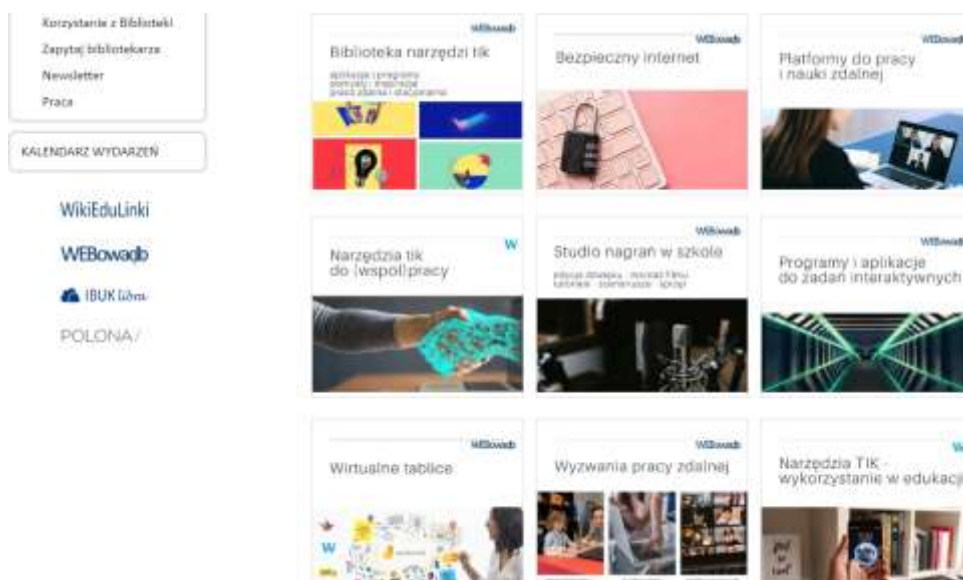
Korzystanie z Biblioteki
Zapytaj bibliotekarza
Newsletter
Praca

KALENDARZ WYDARZEŃ

WikiEduLinki

WEBowadło

IBUK Libra

POLONA

WEBowadło
Biblioteka narzędzi tik
aplikacje i programy pomocne i inspirujące przy pracy zdalnej i stacjonarnej

WEBowadło
Bezpieczny internet

WEBowadło
Platformy do pracy i nauki zdalnej

W
Narzędzia tik do (współ)pracy

WEBowadło
Studio nagrań w szkole
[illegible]

WEBowadło
Programy i aplikacje do zadań interaktywnych

WEBowadło
Wirtualne tablice

WEBowadło
Wyzwania pracy zdalnej

W
Narzędzia TIK - wykorzystanie w edukacji